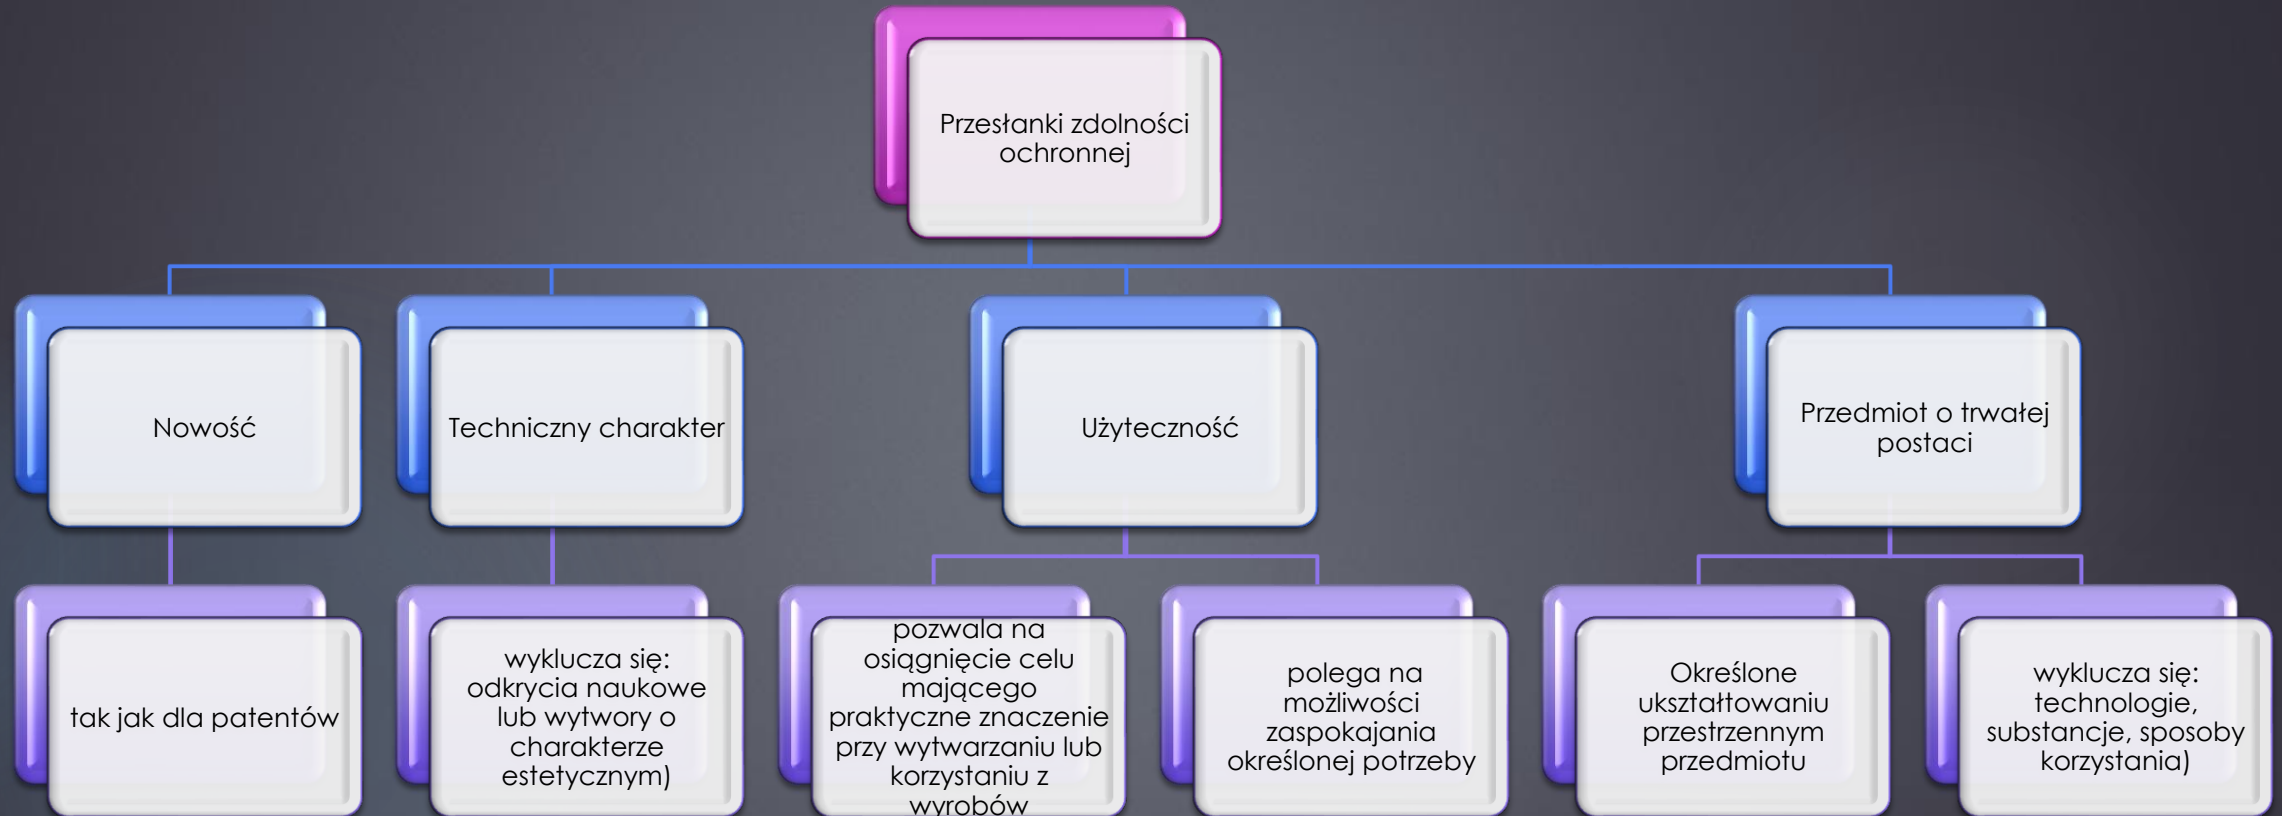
Przesłanki zdolności ochronnej

Nowość

Techniczny charakter

Użyteczność

Przedmiot o trwałej postaci

tak jak dla patentów

wyklucza się: odkrycia naukowe lub wytwory o charakterze estetycznym)

pozwala na osiągnięcie celu mającego praktyczne znaczenie przy wytwarzaniu lub korzystaniu z wyrobów

polega na możliwości zaspokajania określonej potrzeby

Określone ukształtowaniu przestrzennym przedmiotu

wyklucza się: technologie, substancje, sposoby korzystania)